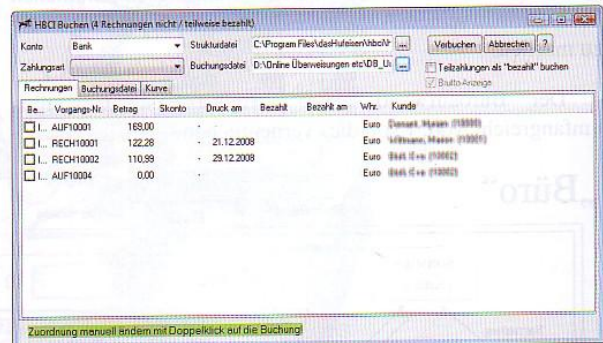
HBCI Buchen (4 Rechnungen nicht / teilweise bezahlt)

Konto Bank Strukturdatei C:\Program Files\dasHufeisen\hbciN ... Verbuchen Abbrechen ?

Zahlungsart Buchungsdatei D:\Online Überweisungen etc\DB_U ... Teilzahlungen als "bezahlt" buchen

Brutto-Anzeige

Rechnungen Buchungsdatei Kurve

| Be... | Vorgangs-Nr. | Betrag | Skonto | Druck am | Bezahlt | Bezahlt am | Whr. | Kunde |
|---|---|---|---|---|---|---|---|---|
| I... | AUF10001 | 169,00 | | - | | | Euro | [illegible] |
| I... | RECH10001 | 122,28 | | - 21.12.2008 | | | Euro | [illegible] |
| I... | RECH10002 | 110,99 | | - 29.12.2008 | | | Euro | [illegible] |
| I... | AUF10004 | 0,00 | | - | | | Euro | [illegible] |

Zuordnung manuell ändern mit Doppelklick auf die Buchung!